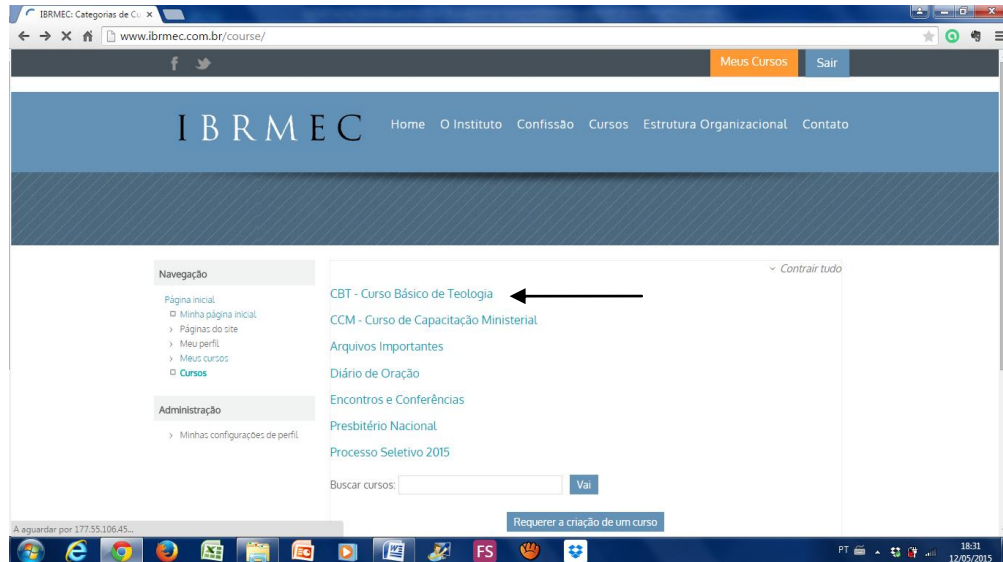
IBRMEC: Categorias de Cu ×

www.ibrmec.com.br/course/

Meus Cursos
Sair

IBRMEC

Home O Instituto Confissão Cursos Estrutura Organizacional Contato

Navegação

Página inicial
Minha página inicial
Páginas do site
Meu perfil
Meus cursos
Cursos

Administração

Minhas configurações de perfil

Contrair tudo

CBT - Curso Básico de Teologia
CCM - Curso de Capacitação Ministerial
Arquivos Importantes
Diário de Oração
Encontros e Conferências
Presbitério Nacional
Processo Seletivo 2015

Buscar cursos:
Vai

Requerer a criação de um curso

A aguardar por 177.55.106.45...

FS

PT
18:31
12/05/2015